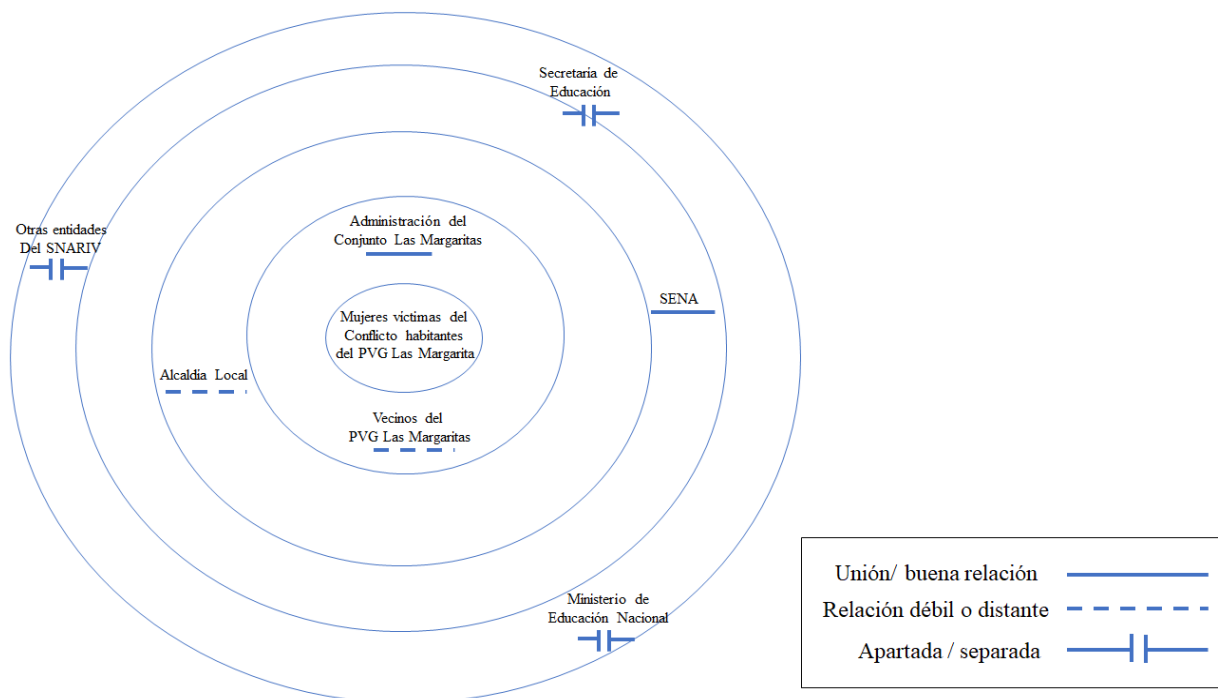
Secretaria de Educación

Otras entidades Del SNARIV

Administración del Conjunto Las Margaritas

SENA

Mujeres victimas del Conflicto habitantes del PVG Las Margarita

Alcaldía Local

Vecinos del PVG Las Margaritas

Ministerio de Educación Nacional

Unión/ buena relación
Relación débil o distante
Apartada / separada